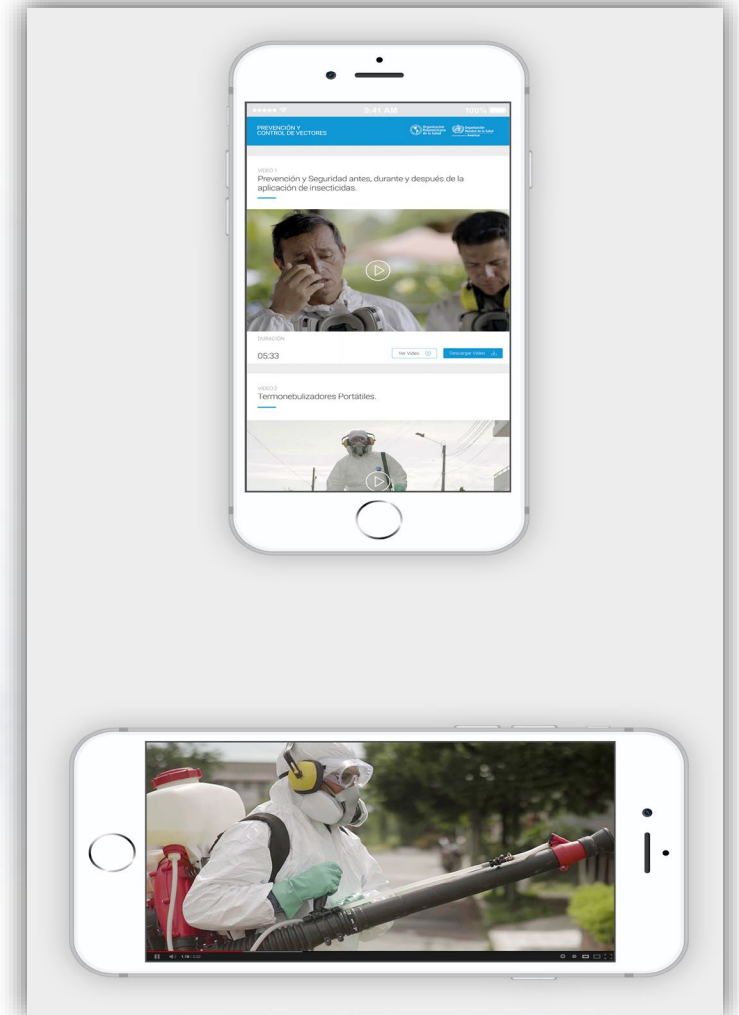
●●●●● 9:41 AM 100%

PREVENCIÓN Y CONTROL DE VECTORES

Organización Panamericana de la Salud

Organización Mundial de la Salud

VIDEO 1

Prevención y Seguridad antes, durante y después de la aplicación de insecticidas.

DURACIÓN

05:33

Ver Video

Descargar Video

VIDEO 2

Termonebulizadores Portátiles.

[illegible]